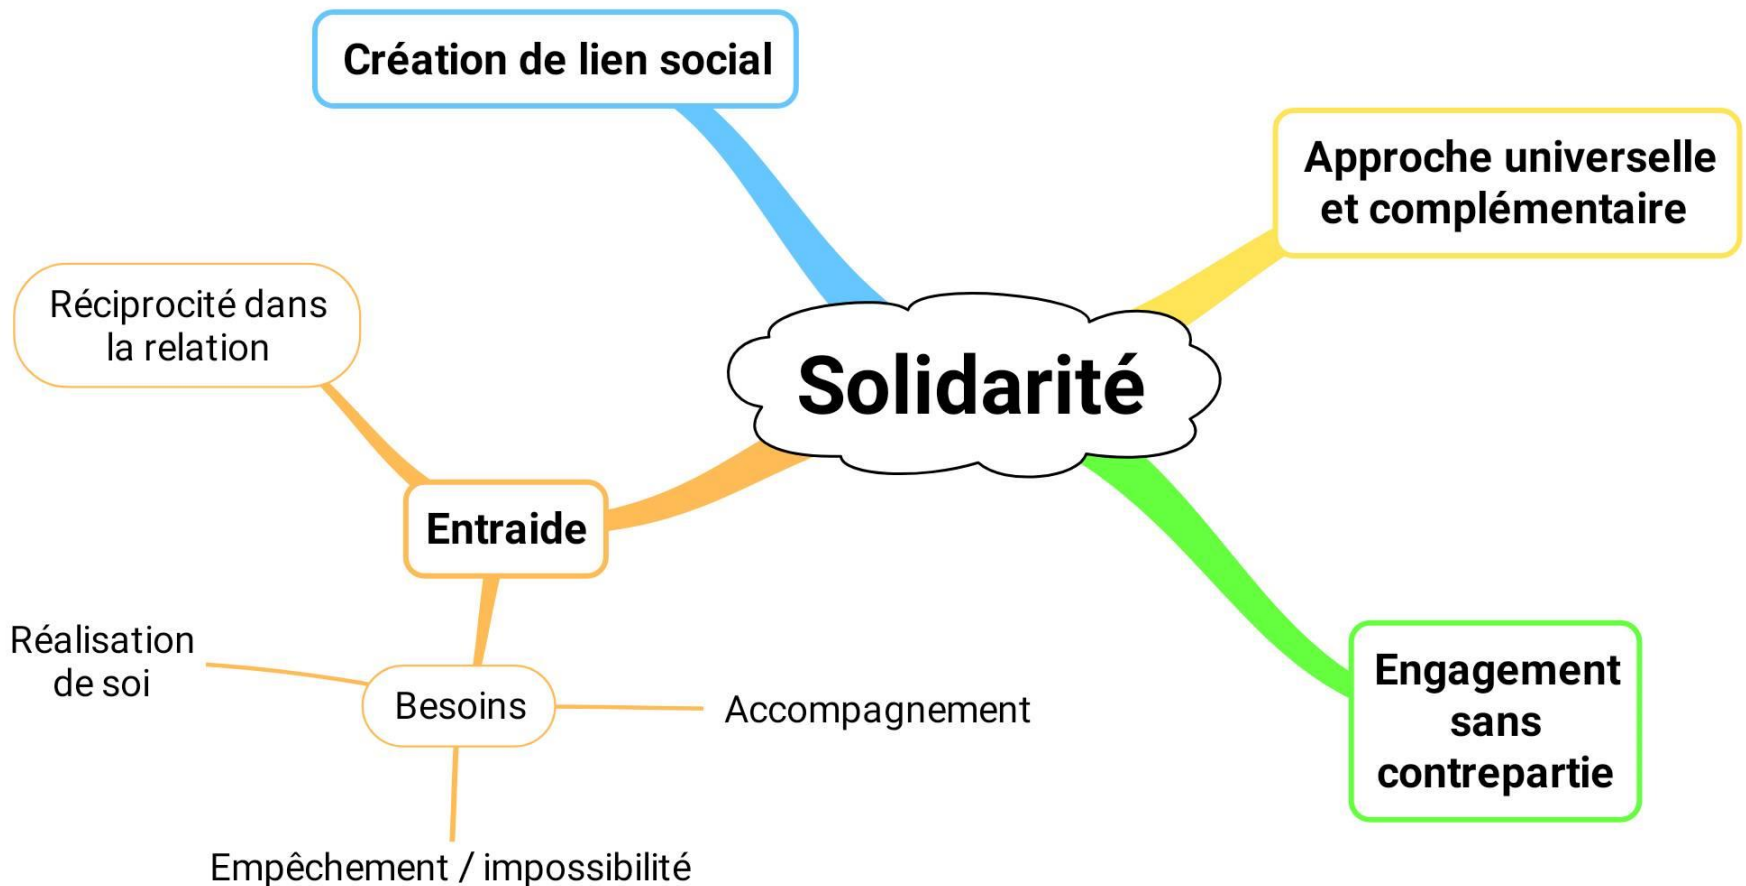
Solidarité

Création de lien social

Approche universelle et complémentaire

Engagement sans contrepartie

Entraide

Réciprocité dans la relation

Besoins

Réalisation de soi

Accompagnement

Empêchement / impossibilité